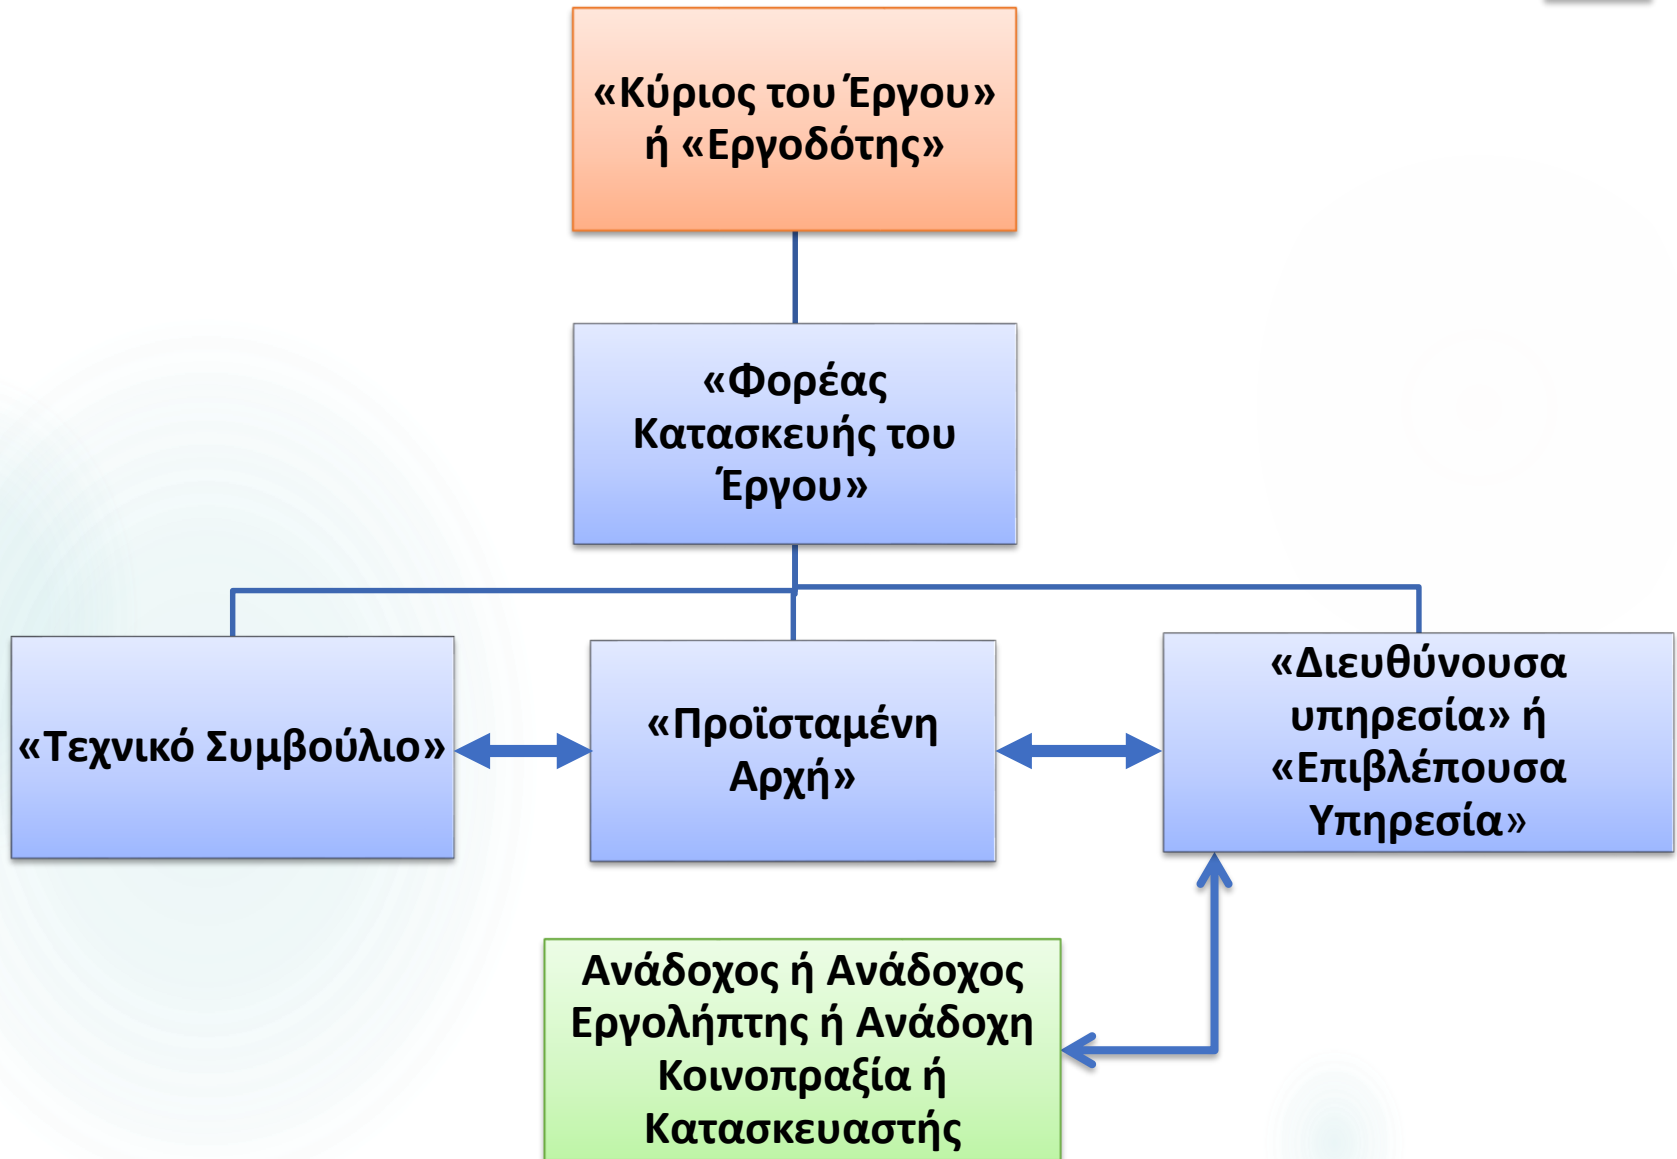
«Κύριος του Έργου» ή «Εργοδότης»

«Φορέας Κατασκευής του Έργου»

«Τεχνικό Συμβούλιο»

«Προϊσταμένη Αρχή»

«Διευθύνουσα υπηρεσία» ή «Επιβλέπουσα Υπηρεσία»

Ανάδοχος ή Ανάδοχος Εργολήπτης ή Ανάδοχη Κοινοπραξία ή Κατασκευαστής